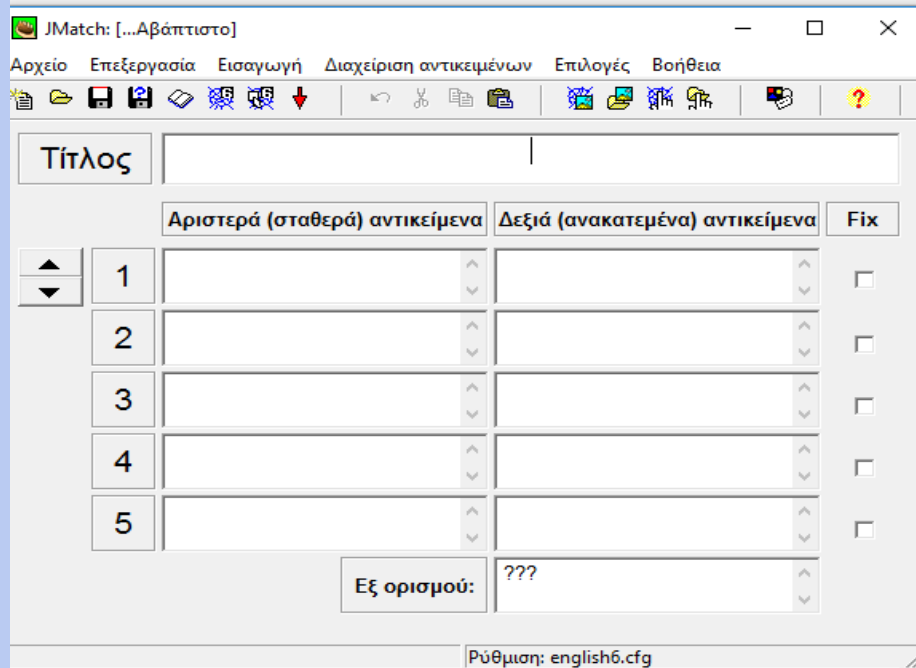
JMatch: [...Αβάπτιστο]

Αρχείο Επεξεργασία Εισαγωγή Διαχείριση αντικειμένων Επιλογές Βοήθεια

Τίτλος

Αριστερά (σταθερά) αντικείμενα

Δεξιά (ανακατεμένα) αντικείμενα

Fix

1

2

3

4

5

Εξ ορισμού:

???

Ρύθμιση: english6.cfg